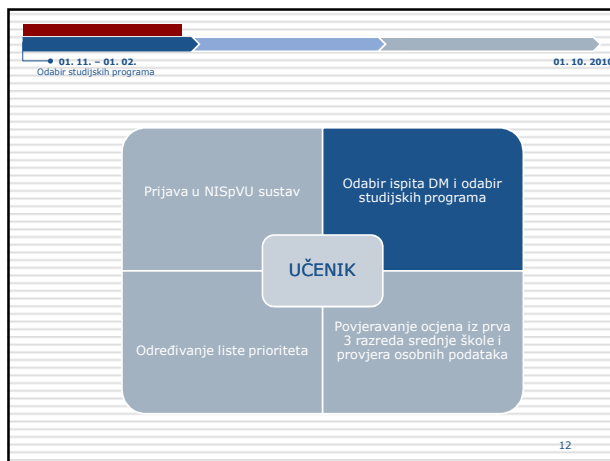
01. 11. – 01. 02.
Odabir studijskih programa

01. 10. 2010

Prijava u NISpVU sustav

Odabir ispita DM i odabir studijskih programa

UČENIK

Određivanje liste prioriteta

Povjeravanje ocjena iz prva 3 razreda srednje škole i provjera osobnih podataka

12